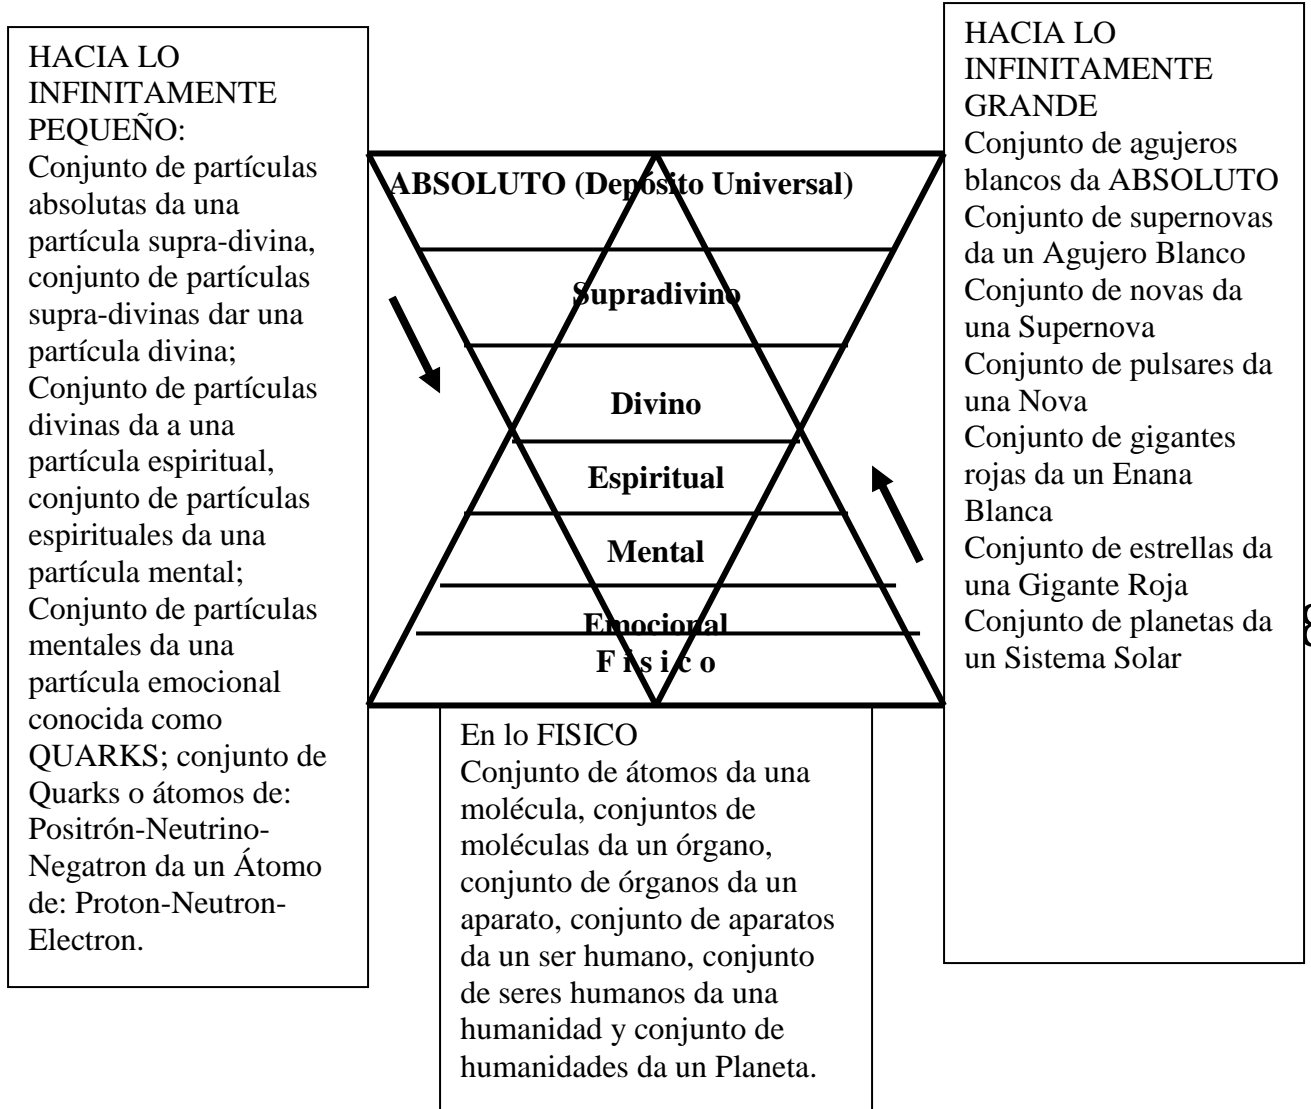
HACIA LO INFINITAMENTE PEQUEÑO:
Conjunto de partículas absolutas da una partícula supra-divina, conjunto de partículas supra-divinas dar una partícula divina; Conjunto de partículas divinas da a una partícula espiritual, conjunto de partículas espirituales da una partícula mental; Conjunto de partículas mentales da una partícula emocional conocida como QUARKS; conjunto de Quarks o átomos de: Positrón-Neutrino-Negatron da un Átomo de: Proton-Neutron-Electron.

ABSOLUTO (Depósito Universal)

Supradivino

Divino

Espiritual

Mental

Emocional

F i s i c o

HACIA LO INFINITAMENTE GRANDE
Conjunto de agujeros blancos da ABSOLUTO
Conjunto de supernovas da un Agujero Blanco
Conjunto de novas da una Supernova
Conjunto de pulsares da una Nova
Conjunto de gigantes rojas da un Enana Blanca
Conjunto de estrellas da una Gigante Roja
Conjunto de planetas da un Sistema Solar

En lo FISICO
Conjunto de átomos da una molécula, conjuntos de moléculas da un órgano, conjunto de órganos da un aparato, conjunto de aparatos da un ser humano, conjunto de seres humanos da una humanidad y conjunto de humanidades da un Planeta.